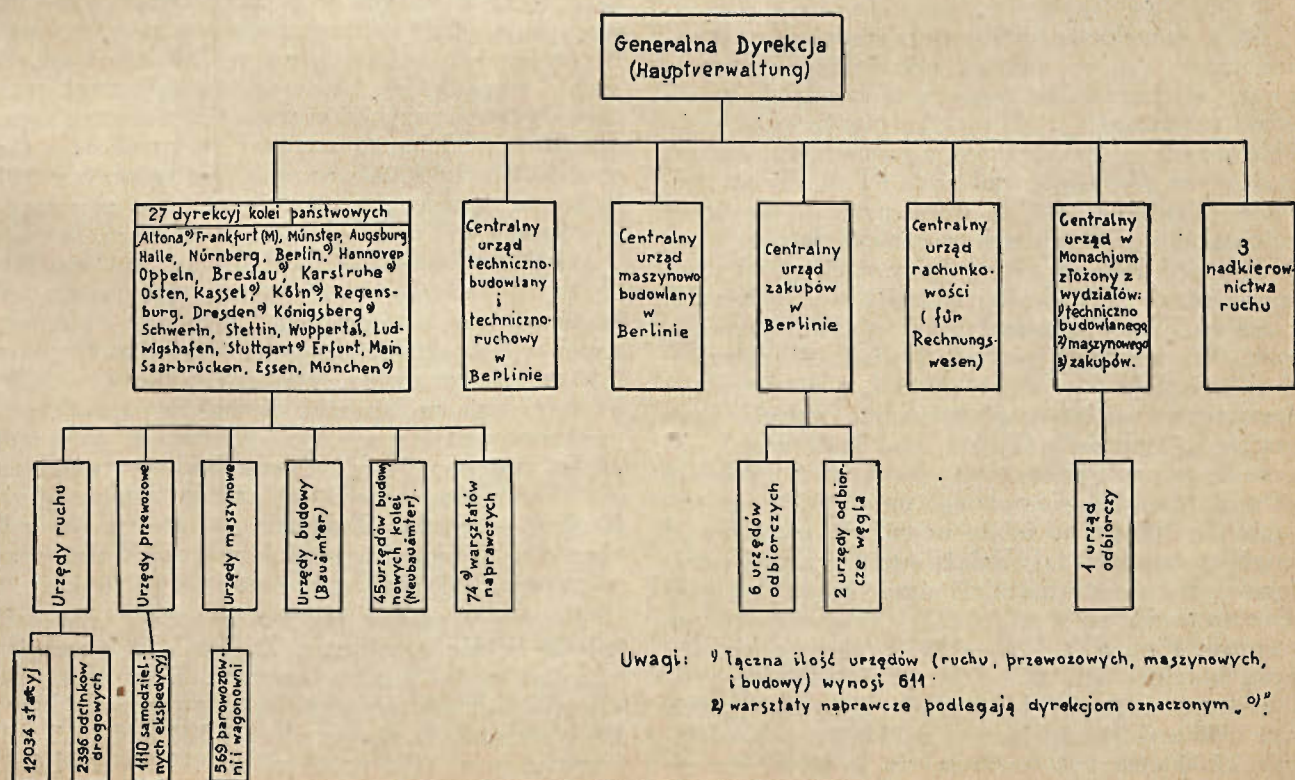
Generalna Dyrekcja (Hauptverwaltung)

27 dyrekcyj kolei państwowych
Altona,$^{o)}$ Frankfurt (M), Münster, Augsburg Halle, Nürnberg, Berlin,$^{o)}$ Hannover Oppeln, Breslau,$^{o)}$ Karlsruhe$^{o)}$ Osten, Kassel,$^{o)}$ Köln,$^{o)}$ Regensburg, Dresden$^{o)}$ Königsberg$^{o)}$ Schwerin, Stettin, Wuppertal, Ludwigshafen, Stuttgart$^{o)}$ Erfurt, Main Saarbrücken, Essen, München$^{o)}$

Centralny urząd techniczno-budowlany i techniczno-ruchowy w Berlinie

Centralny urząd maszynowo budowlany w Berlinie

Centralny urząd zakupów w Berlinie

Centralny urząd rachunkowości (für Rechnungswesen)

Centralny urząd w Monachjum złożony z wydziałów: 1) techniczno budowlanego 2) maszynowego 3) zakupów.

3 nadkierownictwa ruchu

Urzędy ruchu

Urzędy przewozowe

Urzędy maszynowe

Urzędy budowy (Bauämter)

45 urzędów budowy nowych kolei (Neubauämter)

74$^{2)}$ warsztatów naprawczych

6 urzędów odbiorczych

2 urzędy odbiorcze węgla

1 urząd odbiorczy

12034 stacyj

2396 odcinków drogowych

1110 samodzielnych ekspedycyj

569 parowozowni i wagonowni

Uwagi: $^{1)}$ Łączna ilość urzędów (ruchu, przewozowych, maszynowych, i budowy) wynosi 611.
2) warsztaty naprawcze podlegają dyrekcjom oznaczonym „o)".